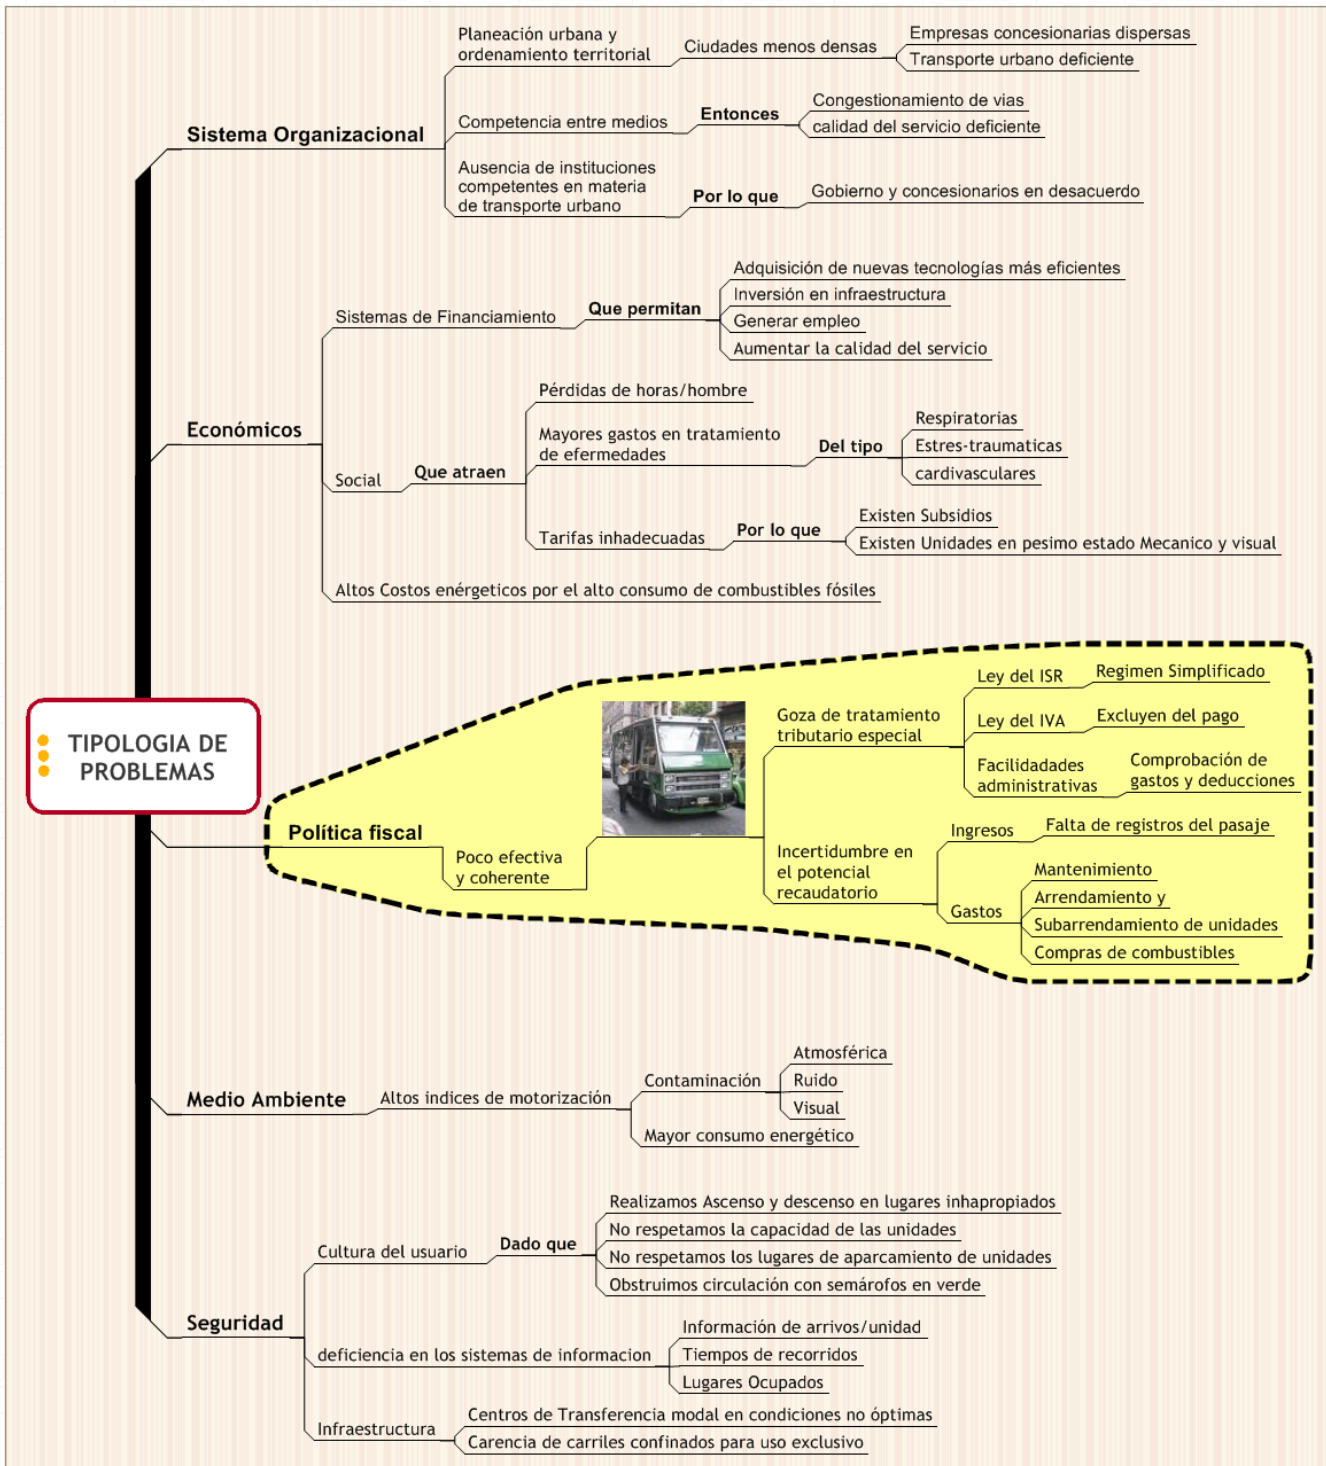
TIPOLOGIA DE PROBLEMAS

Sistema Organizacional
Planeación urbana y ordenamiento territorial
Ciudades menos densas
Empresas concesionarias dispersas
Transporte urbano deficiente
Competencia entre medios
Entonces
Congestionamiento de vias
calidad del servicio deficiente
Ausencia de instituciones competentes en materia de transporte urbano
Por lo que
Gobierno y concesionarios en desacuerdo

Económicos
Sistemas de Financiamiento
Que permitan
Adquisición de nuevas tecnologías más eficientes
Inversión en infraestructura
Generar empleo
Aumentar la calidad del servicio
Social
Que atraen
Pérdidas de horas/hombre
Mayores gastos en tratamiento de efermedades
Del tipo
Respiratorias
Estres-traumaticas
cardivasculares
Tarifas inhadecuadas
Por lo que
Existen Subsidios
Existen Unidades en pesimo estado Mecanico y visual
Altos Costos enérgeticos por el alto consumo de combustibles fósiles

Política fiscal
Poco efectiva y coherente
Goza de tratamiento tributario especial
Ley del ISR
Regimen Simplificado
Ley del IVA
Excluyen del pago
Facilidadades administrativas
Comprobación de gastos y deducciones
Incertidumbre en el potencial recaudatorio
Ingresos
Falta de registros del pasaje
Gastos
Mantenimiento
Arrendamiento y
Subarrendamiento de unidades
Compras de combustibles

Medio Ambiente
Altos indices de motorización
Contaminación
Atmosférica
Ruido
Visual
Mayor consumo energético

Seguridad
Cultura del usuario
Dado que
Realizamos Ascenso y descenso en lugares inhapropiados
No respetamos la capacidad de las unidades
No respetamos los lugares de aparcamiento de unidades
Obstruimos circulación con semáforos en verde
deficiencia en los sistemas de informacion
Información de arrivos/unidad
Tiempos de recorridos
Lugares Ocupados
Infraestructura
Centros de Transferencia modal en condiciones no óptimas
Carencia de carriles confinados para uso exclusivo